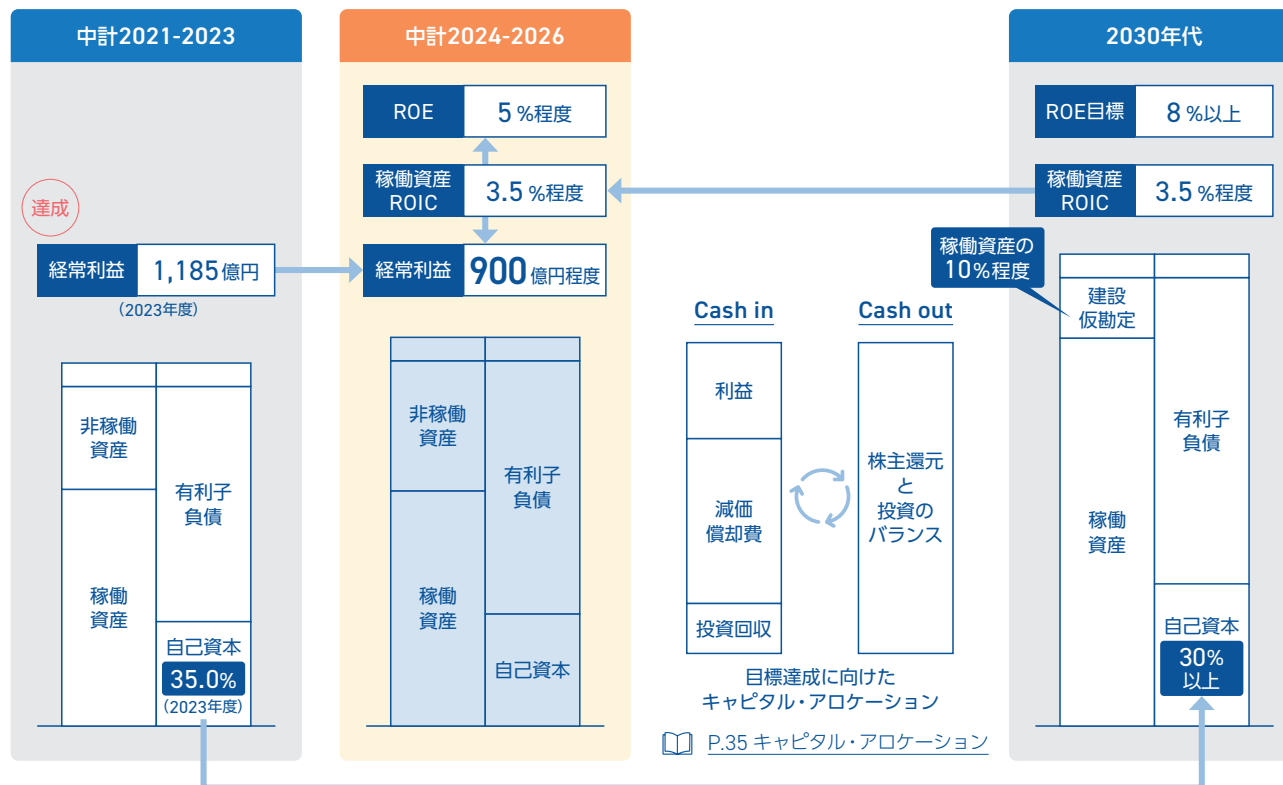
中計2021-2023

達成

経常利益 1,185億円
（2023年度）

非稼働資産

稼働資産

有利子負債

自己資本
35.0%
（2023年度）

中計2024-2026

ROE 5%程度

稼働資産ROIC 3.5%程度

経常利益 900億円程度

非稼働資産

稼働資産

有利子負債

自己資本

Cash in

Cash out

利益

減価償却費

投資回収

株主還元と投資のバランス

目標達成に向けたキャピタル・アロケーション

P.35 キャピタル・アロケーション

2030年代

ROE目標 8%以上

稼働資産ROIC 3.5%程度

稼働資産の10%程度

建設仮勘定

稼働資産

有利子負債

自己資本
30%以上